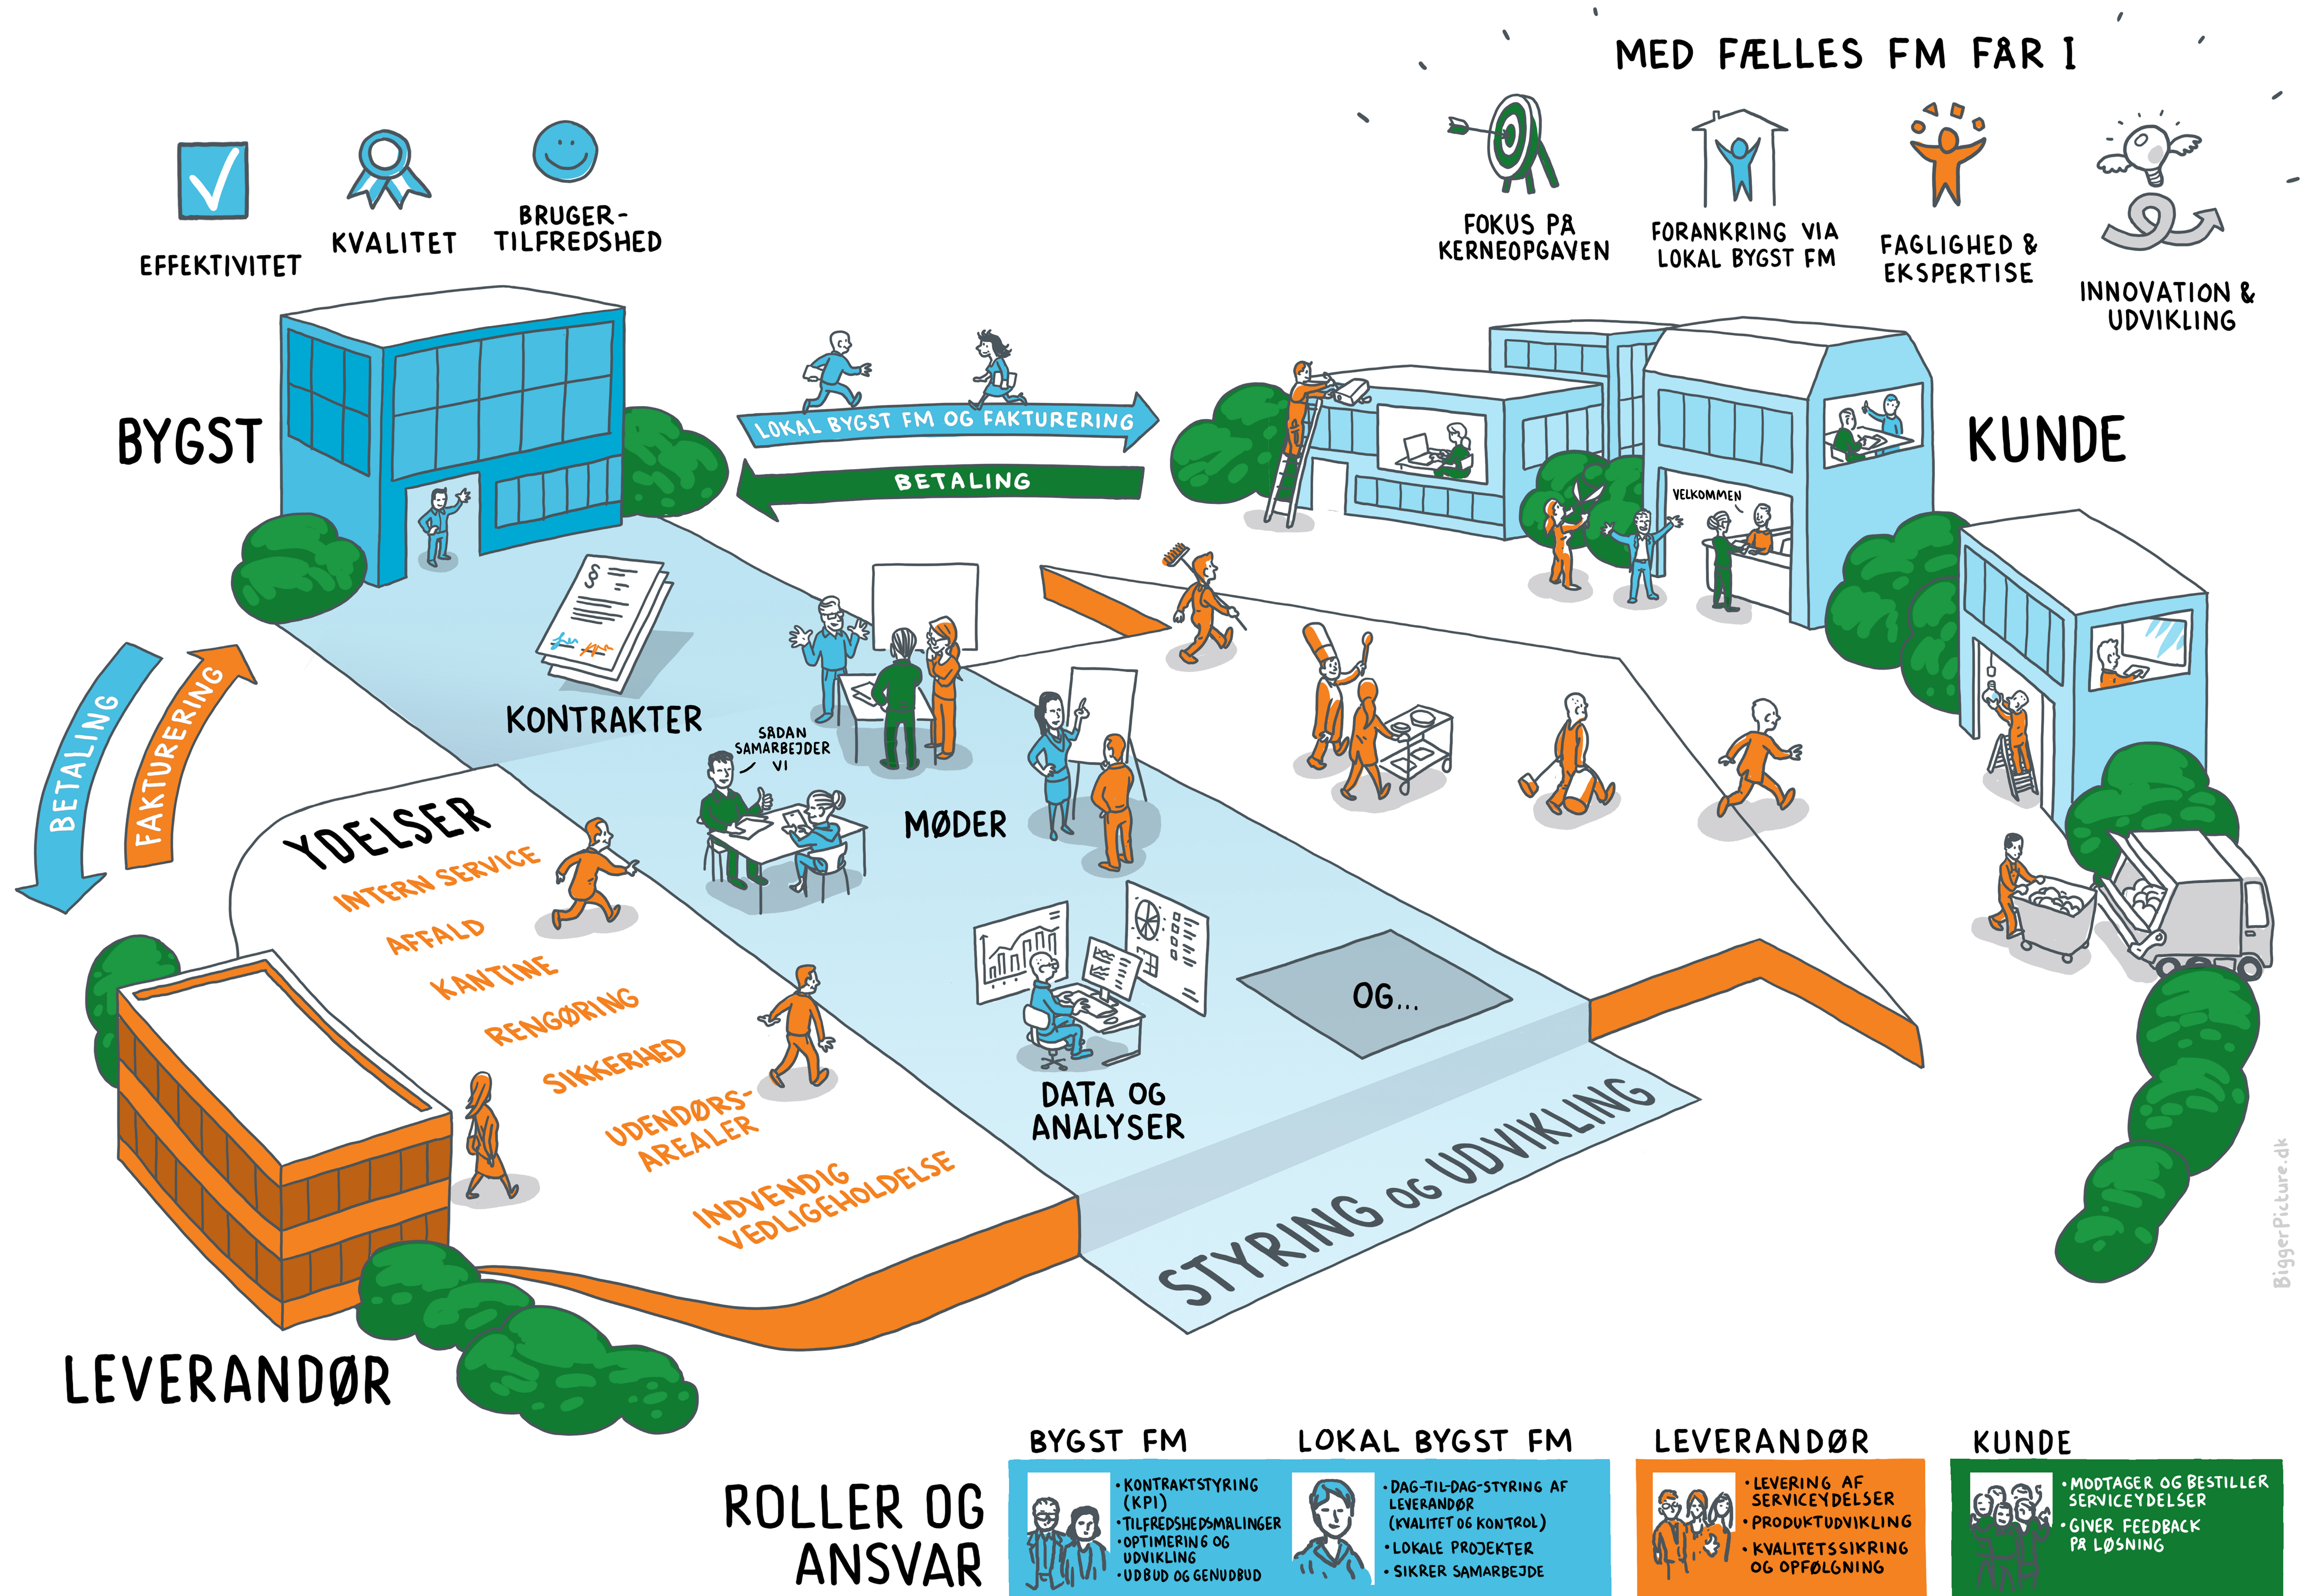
MED FÆLLES FM FÅR I

EFFEKTIVITET

KVALITET

BRUGER-TILFREDSHED

FOKUS PÅ KERNEOPGAVEN

FORANKRING VIA LOKAL BYGST FM

FAGLIGHED & EKSPERTISE

INNOVATION & UDVIKLING

BYGST

KUNDE

LOKAL BYGST FM OG FAKTURERING

BETALING

VELKOMMEN

BETALING

FAKTURERING

KONTRAKTER

SÅDAN SAMARBEJDER VI

MØDER

YDELSER

INTERN SERVICE

AFFALD

KANTINE

RENGØRING

SIKKERHED

UDENDØRS-AREALER

INDVENDIG VEDLIGEHOLDELSE

DATA OG ANALYSER

OG...

STYRING OG UDVIKLING

LEVERANDØR

ROLLER OG ANSVAR

BYGST FM
• KONTRAKTSTYRING (KPI)
• TILFREDSHEDSMÅLINGER
• OPTIMERING OG UDVIKLING
• UDBUD OG GENUDBUD

LOKAL BYGST FM
• DAG-TIL-DAG-STYRING AF LEVERANDØR (KVALITET OG KONTROL)
• LOKALE PROJEKTER
• SIKRER SAMARBEJDE

LEVERANDØR
• LEVERING AF SERVICEYDELSER
• PRODUKTUDVIKLING
• KVALITETSSIKRING OG OPFØLGNING

KUNDE
• MODTAGER OG BESTILLER SERVICEYDELSER
• GIVER FEEDBACK PÅ LØSNING

BiggerPicture.dk